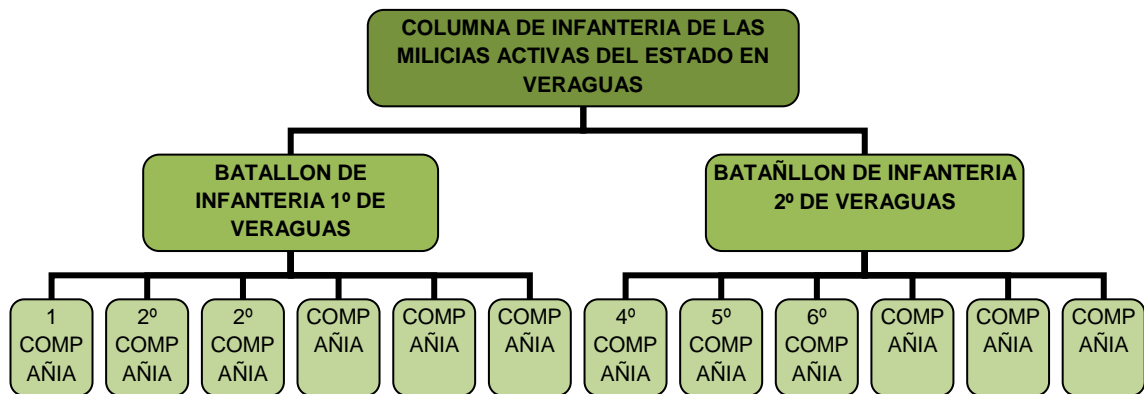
COLUMNA DE INFANTERIA DE LAS MILICIAS ACTIVAS DEL ESTADO EN VERAGUAS

BATALLON DE INFANTERIA 1º DE VERAGUAS

BATAÑLLON DE INFANTERIA 2º DE VERAGUAS

1 COMP AÑIA

2º COMP AÑIA

2º COMP AÑIA

COMP AÑIA

COMP AÑIA

COMP AÑIA

4º COMP AÑIA

5º COMP AÑIA

6º COMP AÑIA

COMP AÑIA

COMP AÑIA

COMP AÑIA